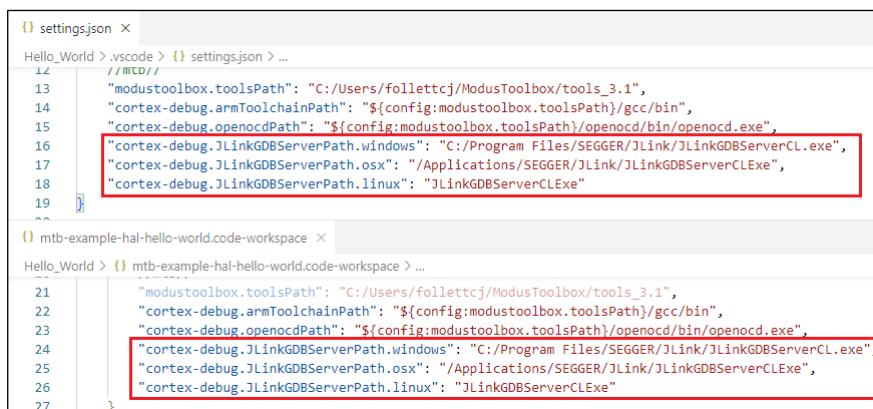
{} settings.json ×

Hello_World > .vscode > {} settings.json > ...

12 //mtb//
13 "modustoolbox.toolsPath": "C:/Users/follettcj/ModusToolbox/tools_3.1",
14 "cortex-debug.armToolchainPath": "${config:modustoolbox.toolsPath}/gcc/bin",
15 "cortex-debug.openocdPath": "${config:modustoolbox.toolsPath}/openocd/bin/openocd.exe",
16 "cortex-debug.JLinkGDBServerPath.windows": "C:/Program Files/SEGGER/JLink/JLinkGDBServerCL.exe",
17 "cortex-debug.JLinkGDBServerPath.osx": "/Applications/SEGGER/JLink/JLinkGDBServerCLExe",
18 "cortex-debug.JLinkGDBServerPath.linux": "JLinkGDBServerCLExe"
19 }

{} mtb-example-hal-hello-world.code-workspace ×

Hello_World > {} mtb-example-hal-hello-world.code-workspace > ...

21 "modustoolbox.toolsPath": "C:/Users/follettcj/ModusToolbox/tools_3.1",
22 "cortex-debug.armToolchainPath": "${config:modustoolbox.toolsPath}/gcc/bin",
23 "cortex-debug.openocdPath": "${config:modustoolbox.toolsPath}/openocd/bin/openocd.exe",
24 "cortex-debug.JLinkGDBServerPath.windows": "C:/Program Files/SEGGER/JLink/JLinkGDBServerCL.exe",
25 "cortex-debug.JLinkGDBServerPath.osx": "/Applications/SEGGER/JLink/JLinkGDBServerCLExe",
26 "cortex-debug.JLinkGDBServerPath.linux": "JLinkGDBServerCLExe"
27 }